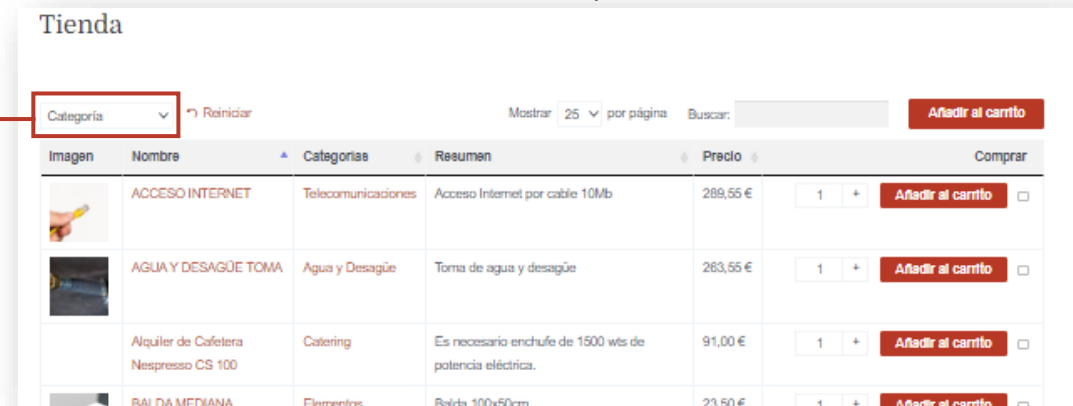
Tienda

Categoría ⌄ Reiniciar

Mostrar 25 por página Buscar:

Añadir al carrito

| Imagen | Nombre | Categorías | Resumen | Precio | Comprar |
|---|---|---|---|---|---|
| | ACCESO INTERNET | Telecomunicaciones | Acceso Internet por cable 10Mb | 289,55 € | 1 + Añadir al carrito |
| | AGUA Y DESAGÜE TOMA | Agua y Desagüe | Toma de agua y desagüe | 263,55 € | 1 + Añadir al carrito |
| | Alquiler de Cafetera Nespresso CS 100 | Catering | Es necesario enchufe de 1500 wts de potencia eléctrica. | 91,00 € | 1 + Añadir al carrito |
| | BALDA MEDIANA | Elementos | Balda 100x50cm | 23,50 € | 1 + Añadir al carrito |